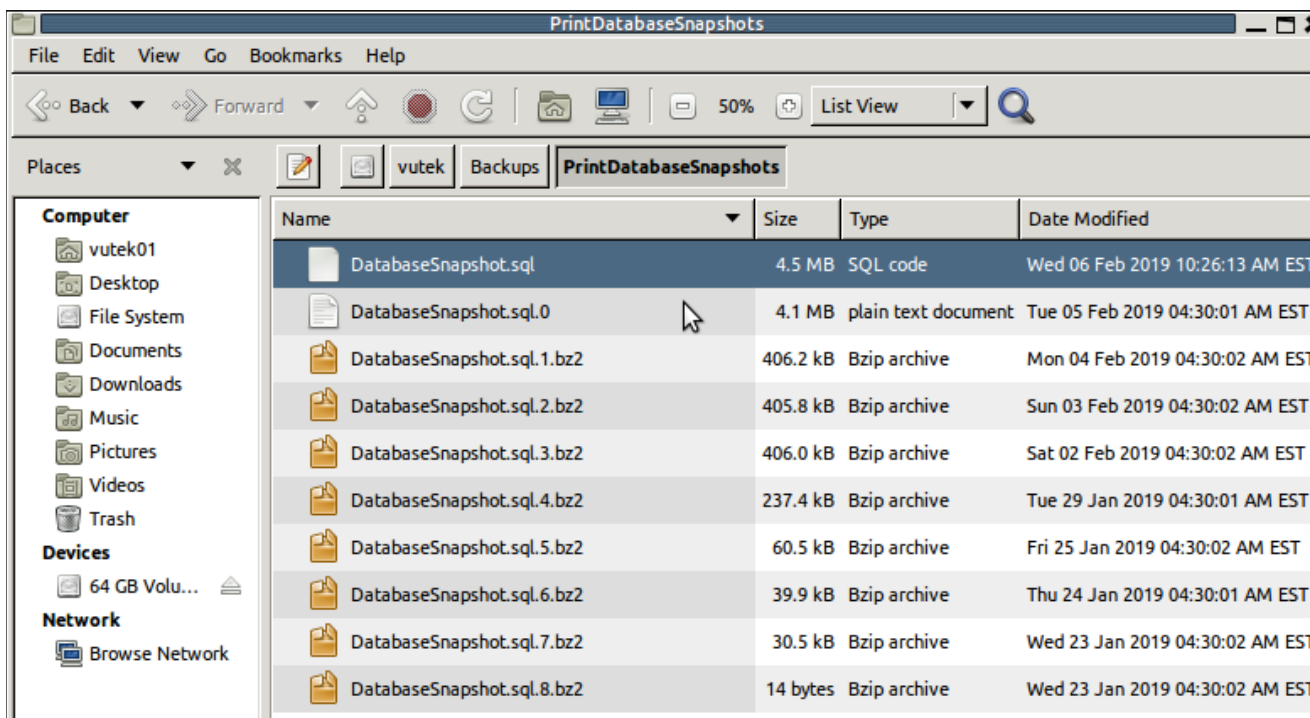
PrintDatabaseSnapshots

File Edit View Go Bookmarks Help

Back Forward 50% List View

Places

vutek Backups PrintDatabaseSnapshots

Computer
vutek01
Desktop
File System
Documents
Downloads
Music
Pictures
Videos
Trash
Devices
64 GB Volu...
Network
Browse Network

| Name | Size | Type | Date Modified |
|---|---|---|---|
| DatabaseSnapshot.sql | 4.5 MB | SQL code | Wed 06 Feb 2019 10:26:13 AM EST |
| DatabaseSnapshot.sql.0 | 4.1 MB | plain text document | Tue 05 Feb 2019 04:30:01 AM EST |
| DatabaseSnapshot.sql.1.bz2 | 406.2 kB | Bzip archive | Mon 04 Feb 2019 04:30:02 AM EST |
| DatabaseSnapshot.sql.2.bz2 | 405.8 kB | Bzip archive | Sun 03 Feb 2019 04:30:02 AM EST |
| DatabaseSnapshot.sql.3.bz2 | 406.0 kB | Bzip archive | Sat 02 Feb 2019 04:30:02 AM EST |
| DatabaseSnapshot.sql.4.bz2 | 237.4 kB | Bzip archive | Tue 29 Jan 2019 04:30:01 AM EST |
| DatabaseSnapshot.sql.5.bz2 | 60.5 kB | Bzip archive | Fri 25 Jan 2019 04:30:02 AM EST |
| DatabaseSnapshot.sql.6.bz2 | 39.9 kB | Bzip archive | Thu 24 Jan 2019 04:30:01 AM EST |
| DatabaseSnapshot.sql.7.bz2 | 30.5 kB | Bzip archive | Wed 23 Jan 2019 04:30:02 AM EST |
| DatabaseSnapshot.sql.8.bz2 | 14 bytes | Bzip archive | Wed 23 Jan 2019 04:30:02 AM EST |